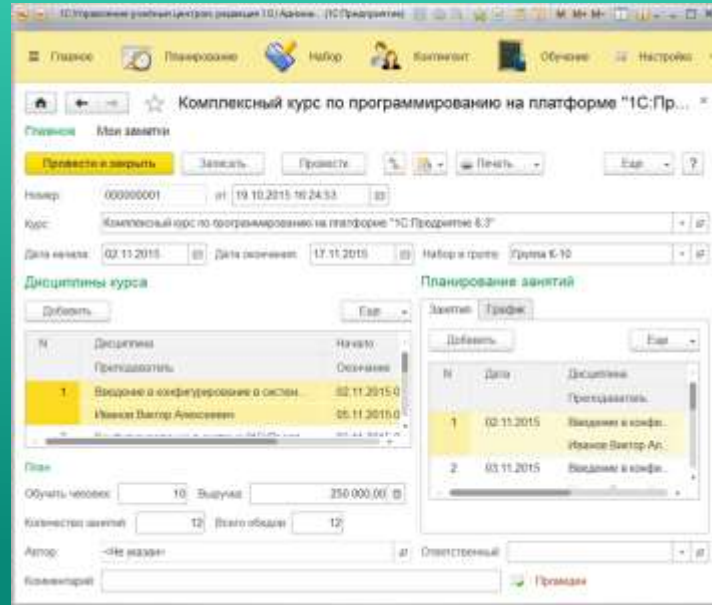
1С:Управление учебным центром (редакция 1.0) / Админ... (1С:Предприятие)

Главное Планирование Набор Контингент Обучение Настройка

Комплексный курс по программированию на платформе "1С:Пр...

Главное Мои заметки

Провести и закрыть Записать Провести Печать Еще ?

Номер: 000000001 от: 19.10.2015 16:24:53

Курс: Комплексный курс по программированию на платформе "1С:Предприятие 8.3"

Дата начала: 02.11.2015 Дата окончания: 17.11.2015 Набор в группу: Группа К-10

Дисциплины курса

Добавить Еще

| N | Дисциплина / Преподаватель | Начало / Окончание |
|---|---|---|
| 1 | Введение в конфигурирование в систем... / Иванов Виктор Алексеевич | 02.11.2015 0 / 05.11.2015 0 |

План

Обучить человек: 10 Выручка: 250 000,00

Количество занятий: 12 Всего обедов: 12

Автор: <Не указан>

Комментарий:

Планирование занятий

Занятия График

Добавить Еще

| N | Дата | Дисциплина / Преподаватель |
|---|---|---|
| 1 | 02.11.2015 | Введение в конфи... / Иванов Виктор Ал... |
| 2 | 03.11.2015 | Введение в конфи... |

Ответственный:

Проведен